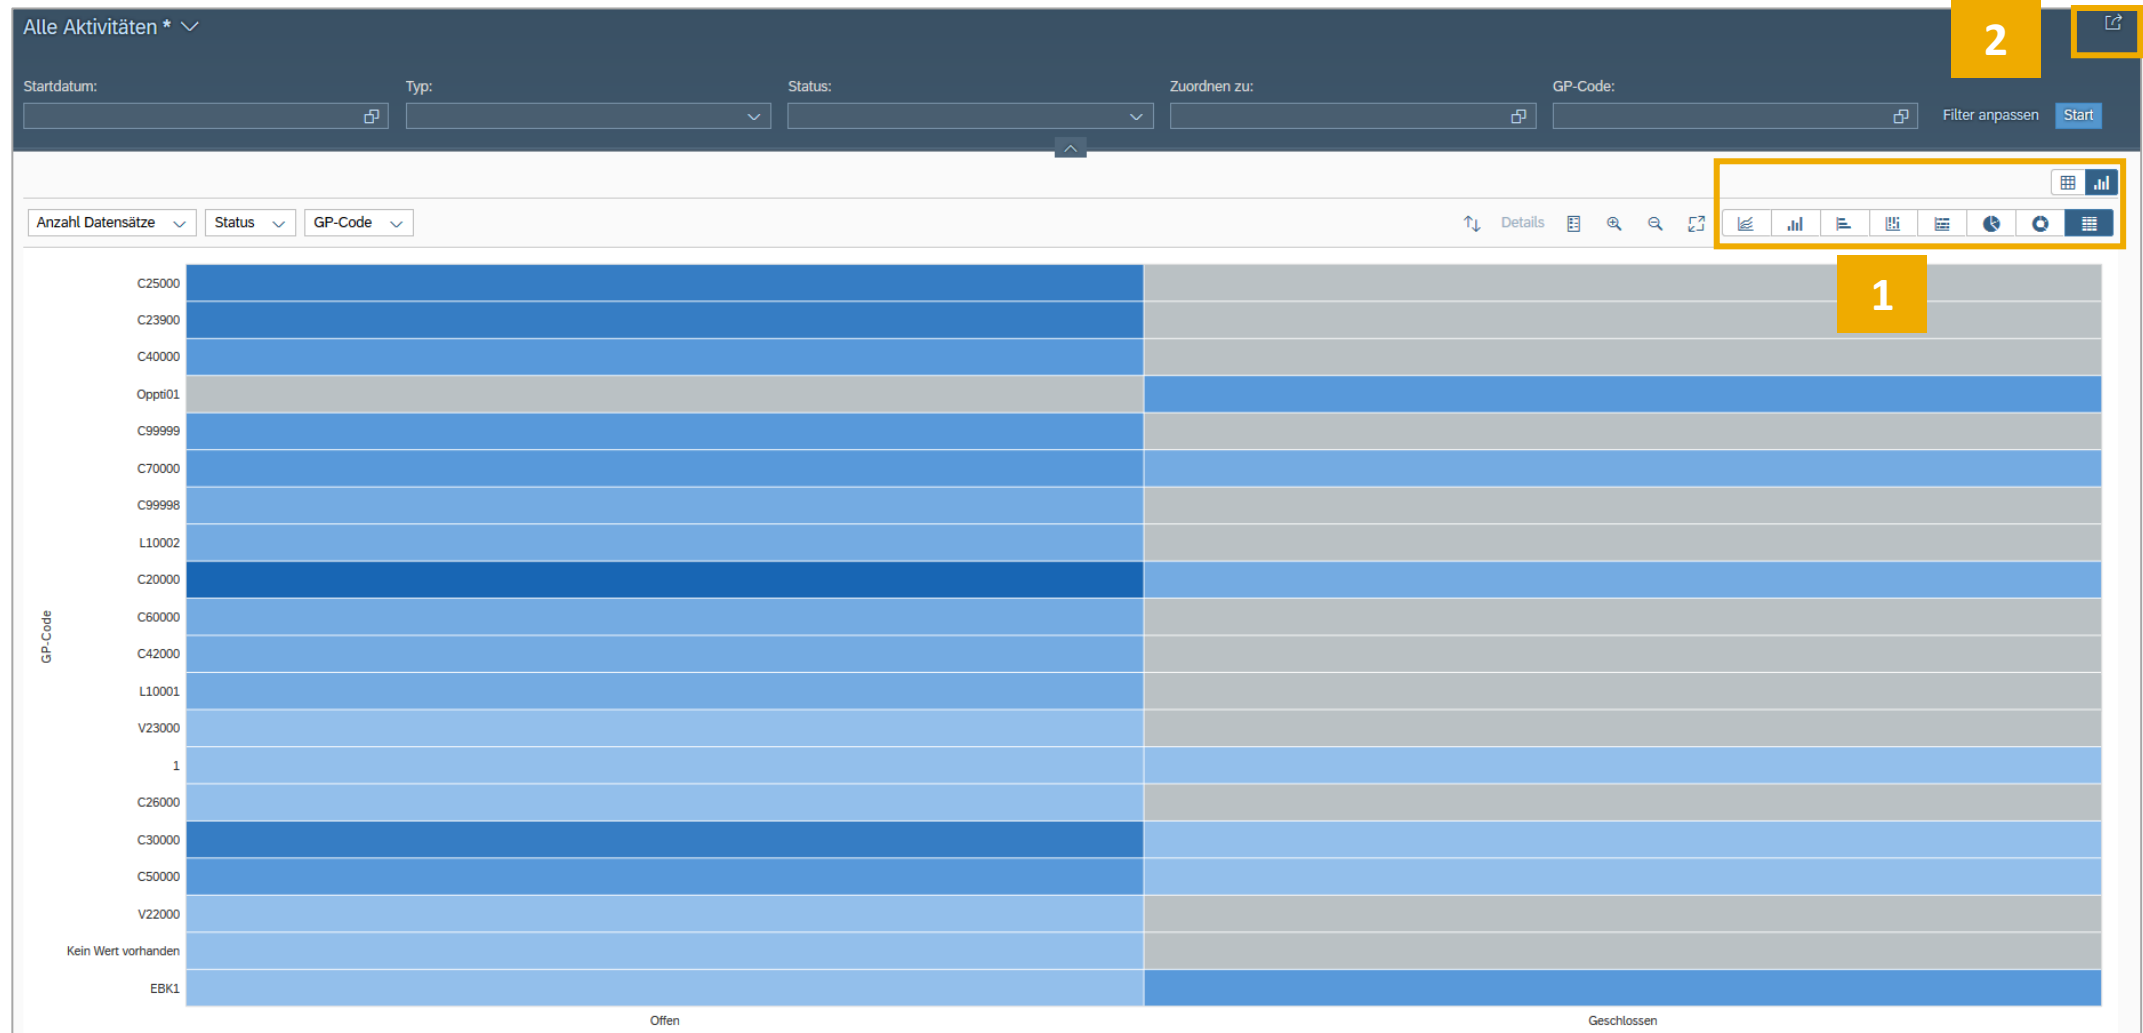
Alle Aktivitäten *

2

Startdatum:

Typ:

Status:

Zuordnen zu:

GP-Code:

Filter anpassen

Start

Anzahl Datensätze

Status

GP-Code

Details

1

GP-Code

C25000
C23900
C40000
Oppti01
C99999
C70000
C99998
L10002
C20000
C60000
C42000
L10001
V23000
1
C26000
C30000
C50000
V22000
Kein Wert vorhanden
EBK1

Offen

Geschlossen